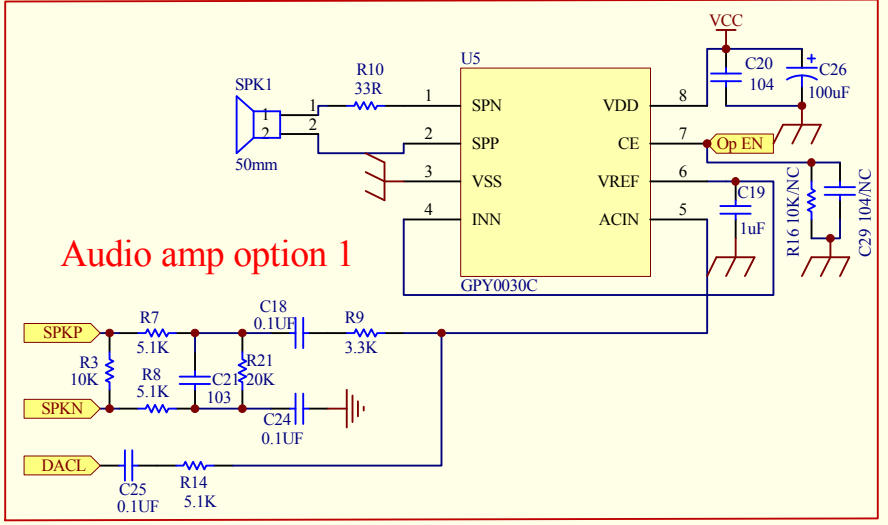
VCC

U5

SPK1

R10
33R

1
2

1
2

50mm

1 SPN
2 SPP
3 VSS
4 INN

VDD 8
CE 7
VREF 6
ACIN 5

GPY0030C

C20
104

C26
100uF

Op EN

C19
1uF

R16 10K/NC

C29 104/NC

Audio amp option 1

SPKP

SPKN

DACL

R7
5.1K

R3
10K

R8
5.1K

C21
103

R21
20K

C18
0.1UF

R9
3.3K

C24
0.1UF

C25
0.1UF

R14
5.1K